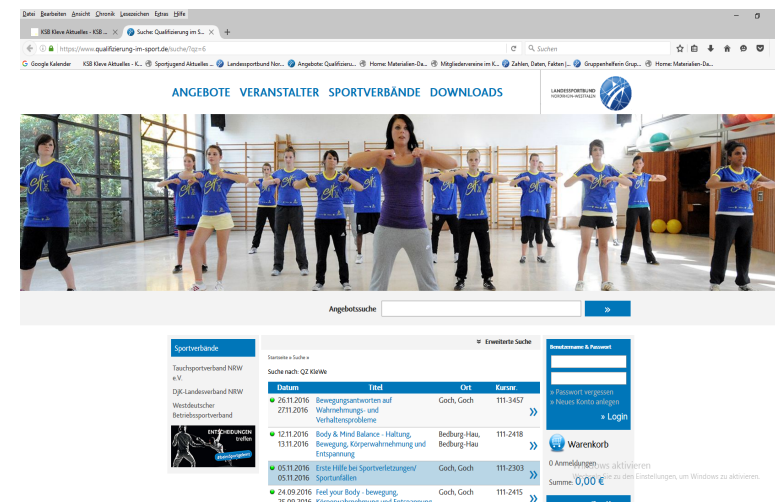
Datei Bearbeiten Ansicht Chronik Lesezeichen Extras Hilfe

KSB Kleve Aktuelles - KSB ... | Suche: Qualifizierung im S... | +

https://www.qualifizierung-im-sport.de/suche/?q=6

Suchen

Google Kalender | KSB Kleve Aktuelles - K... | Sportjugend Aktuelles ... | Landessportbund Nor... | Angebote: Qualifizieru... | Home: Materialien-Da... | Mitgliedervereine im K... | Zahlen, Daten, Fakten |... | Gruppenhelferin Grup... | Home: Materialien-Da...

ANGEBOTE VERANSTALTER SPORTVERBÄNDE DOWNLOADS

LANDESSPORTBUND NORDRHEIN-WESTFALEN

Angebotssuche »

Sportverbände

Tauchsportverband NRW e.V.

DJK-Landesverband NRW

Westdeutscher Betriebssportverband

ENTSCHEIDUNGEN treffen

Erweiterte Suche

Startseite » Suche »

Suche nach: Q2 KleWe

| Datum | Titel | Ort | Kursnr. |
|---|---|---|---|
| 26.11.2016 27.11.2016 | Bewegungsantworten auf Wahrnehmungs- und Verhaltensprobleme | Goch, Goch | 111-3457 » |
| 12.11.2016 13.11.2016 | Body & Mind Balance - Haltung, Bewegung, Körperwahrnehmung und Entspannung | Bedburg-Hau, Bedburg-Hau | 111-2418 » |
| 05.11.2016 05.11.2016 | Erste Hilfe bei Sportverletzungen/ Sportunfällen | Goch, Goch | 111-2303 » |
| 24.09.2016 25.09.2016 | Feel your Body - bewegung, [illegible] | Goch, Goch | 111-2415 |

Benutzername & Passwort

» Passwort vergessen
» Neues Konto anlegen
» Login

Warenkorb

0 Anmeldungen

Summe: 0,00 €

Windows aktivieren
Wechseln Sie zu den Einstellungen, um Windows zu aktivieren.